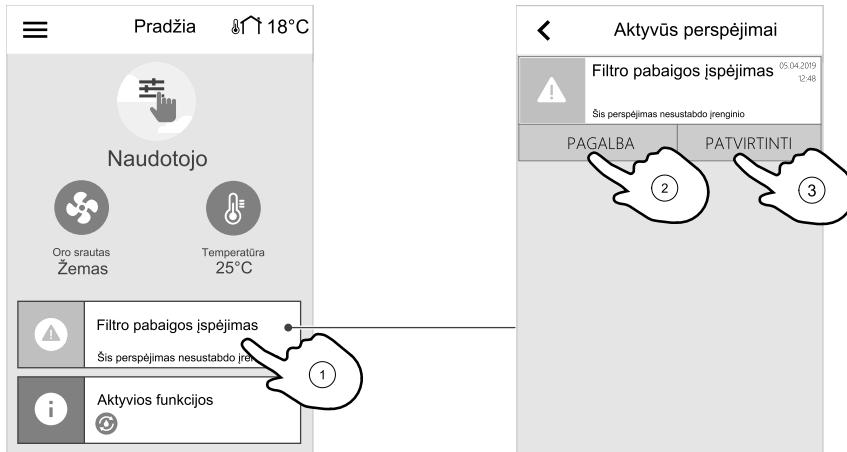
Pradžia 18°C

Naudotojo

Oro srautas
Žemas

Temperatūra
25°C

Filtro pabaigos įspėjimas

Šis perspėjimas nesustabdo įre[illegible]

1

Aktyvios funkcijos

Aktyvūs perspėjimai

Filtro pabaigos įspėjimas 05.04.2019 12:48

Šis perspėjimas nesustabdo įrenginio

PAGALBA

PATVIRTINTI

2

3